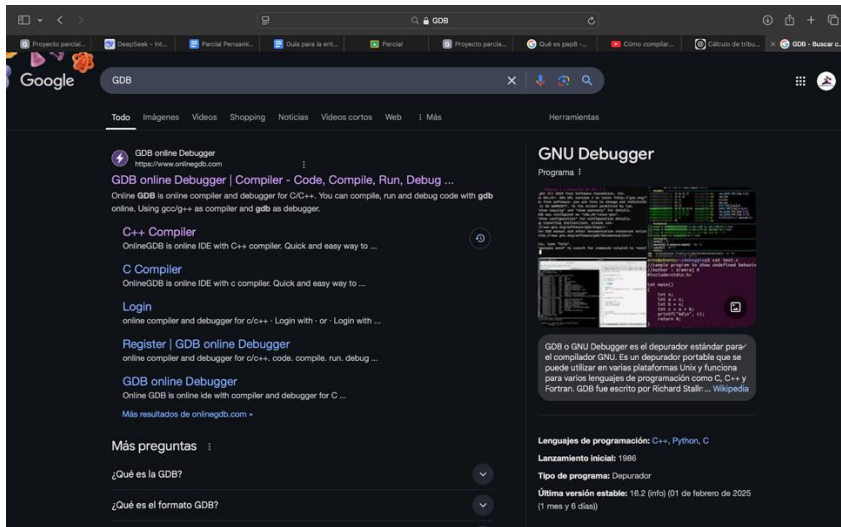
GDB

Proyecto parcial... DeepSeek - Int... Parcial Pensami... Guía para la ent... Parcial Proyecto parcia... Qué es pepit -... Cómo compilar... Cálculo de tribu... GDB - Buscar c...

Google

GDB

Todo Imágenes Videos Shopping Noticias Videos cortos Web ⋮ Más Herramientas

GDB online Debugger
https://www.onlinegdb.com

GDB online Debugger | Compiler - Code, Compile, Run, Debug ...
Online GDB is online compiler and debugger for C/C++. You can compile, run and debug code with gdb online. Using gcc/g++ as compiler and gdb as debugger.

C++ Compiler
OnlineGDB is online IDE with C++ compiler. Quick and easy way to ...

C Compiler
OnlineGDB is online IDE with c compiler. Quick and easy way to ...

Login
online compiler and debugger for c/c++ · Login with · or · Login with ...

Register | GDB online Debugger
online compiler and debugger for c/c++. code. compile. run. debug ...

GDB online Debugger
Online GDB is online ide with compiler and debugger for C ...

Más resultados de onlinegdb.com »

Más preguntas ⋮

¿Qué es la GDB?

¿Qué es el formato GDB?

GNU Debugger
Programa ⋮

GDB o GNU Debugger es el depurador estándar para el compilador GNU. Es un depurador portable que se puede utilizar en varias plataformas Unix y funciona para varios lenguajes de programación como C, C++ y Fortran. GDB fue escrito por Richard Stalln... Wikipedia

Lenguajes de programación: C++, Python, C
Lanzamiento inicial: 1986
Tipo de programa: Depurador
Última versión estable: 16.2 (info) (01 de febrero de 2025 (1 mes y 6 días))